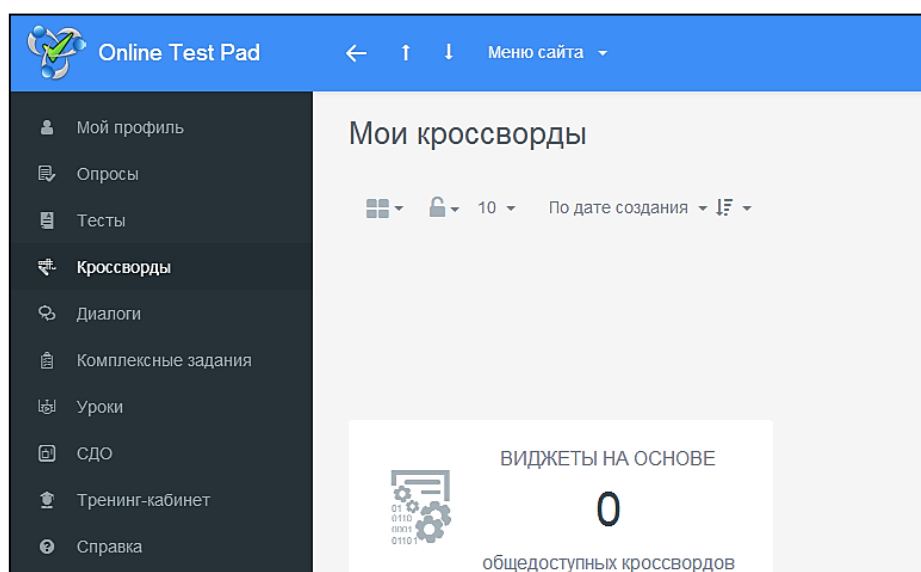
Online Test Pad

← ↑ ↓ Меню сайта ▾

Мой профиль
Опросы
Тесты
Кроссворды
Диалоги
Комплексные задания
Уроки
СДО
Тренинг-кабинет
Справка

Мои кроссворды

10 ▾ По дате создания ▾

ВИДЖЕТЫ НА ОСНОВЕ
0
общедоступных кроссвордов